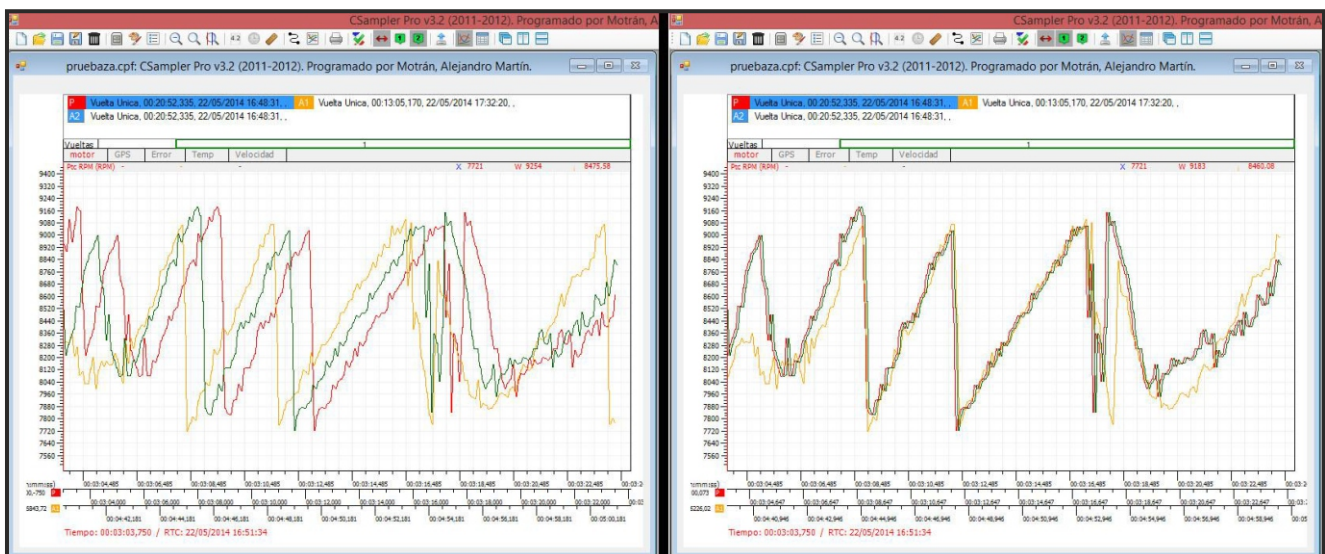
CSampler Pro v3.2 (2011-2012). Programado por Motrán, A

pruebaza.cpf: CSampler Pro v3.2 (2011-2012). Programado por Motrán, Alejandro Martín.

P Vuelta Unica, 00:20:52,335, 22/05/2014 16:48:31, , A1 Vuelta Unica, 00:13:05,170, 22/05/2014 17:32:20, ,
A2 Vuelta Unica, 00:20:52,335, 22/05/2014 16:48:31, ,

Vueltas 1
motor GPS Error Temp Velocidad
P= RPM (RPM) X 7721 W 9254 8475,58

9400 9320 9240 9160 9080 9000 8920 8840 8760 8680 8600 8520 8440 8360 8280 8200 8120 8040 7960 7880 7800 7720 7640 7560

00:03:04,485 00:03:06,485 00:03:08,485 00:03:10,485 00:03:12,485 00:03:14,485 00:03:16,485 00:03:18,485 00:03:20,485 00:03:22,485
00:03:04,000 00:03:06,000 00:03:08,000 00:03:10,000 00:03:12,000 00:03:14,000 00:03:16,000 00:03:18,000 00:03:20,000 00:03:22,000
00:04:42,181 00:04:44,181 00:04:46,181 00:04:48,181 00:04:50,181 00:04:52,181 00:04:54,181 00:04:56,181 00:04:58,181 00:05:00,181
5843,72

Tiempo: 00:03:03,750 / RTC: 22/05/2014 16:51:34

CSampler Pro v3.2 (2011-2012). Programado por Motrán, A

pruebaza.cpf: CSampler Pro v3.2 (2011-2012). Programado por Motrán, Alejandro Martín.

P Vuelta Unica, 00:20:52,335, 22/05/2014 16:48:31, , A1 Vuelta Unica, 00:13:05,170, 22/05/2014 17:32:20, ,
A2 Vuelta Unica, 00:20:52,335, 22/05/2014 16:48:31, ,

Vueltas 1
motor GPS Error Temp Velocidad
P= RPM (RPM) X 7721 W 9183 8460,08

9400 9320 9240 9160 9080 9000 8920 8840 8760 8680 8600 8520 8440 8360 8280 8200 8120 8040 7960 7880 7800 7720 7640 7560

00:03:04,485 00:03:06,485 00:03:08,485 00:03:10,485 00:03:12,485 00:03:14,485 00:03:16,485 00:03:18,485 00:03:20,485 00:03:22,485
00:03:04,647 00:03:06,647 00:03:08,647 00:03:10,647 00:03:12,647 00:03:14,647 00:03:16,647 00:03:18,647 00:03:20,647 00:03:22,647
00:04:40,946 00:04:42,946 00:04:44,946 00:04:46,946 00:04:48,946 00:04:50,946 00:04:52,946 00:04:54,946 00:04:56,946 00:04:58,946
00,073
5226,02

Tiempo: 00:03:03,750 / RTC: 22/05/2014 16:51:34